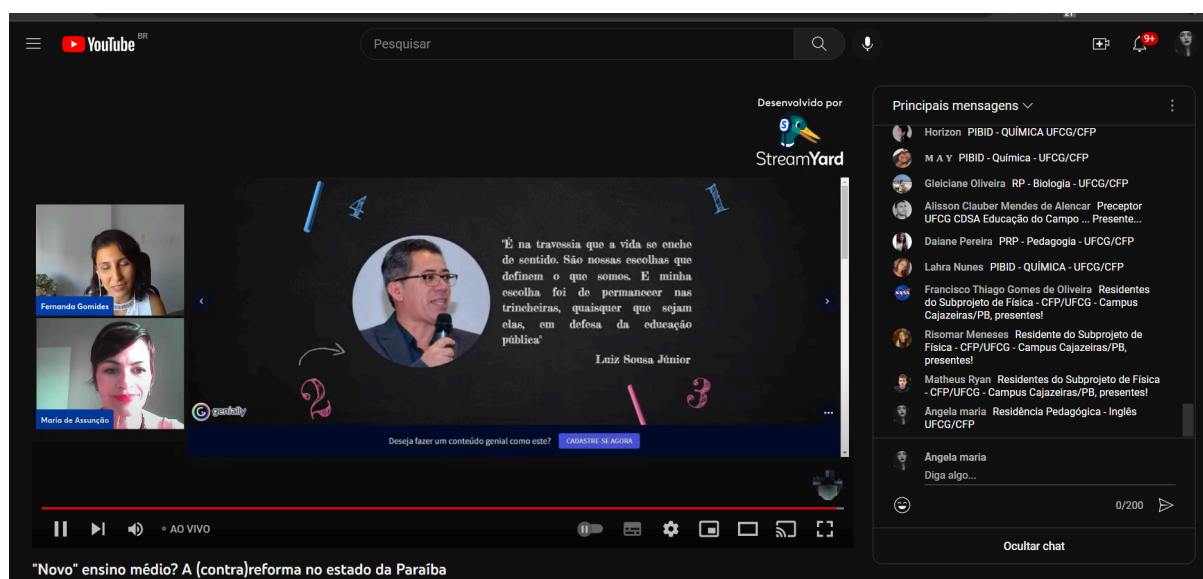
YouTube BR

Pesquisar

9+

Desenvolvido por
StreamYard

4

1

"É na travessia que a vida se enche de sentido. São nossas escolhas que definem o que somos. E minha escolha foi de permanecer nas trincheiras, quaisquer que sejam elas, em defesa da educação pública"

Luiz Sousa Júnior

2

3

genially

Deseja fazer um conteúdo genial como este? CADASTRE-SE AGORA

Fernanda Gomides

Maria de Assunção

• AO VIVO

"Novo" ensino médio? A (contra)reforma no estado da Paraíba

Principais mensagens

Horizon PIBID - QUÍMICA UFCG/CFP

M A Y PIBID - Química - UFCG/CFP

Gleiciane Oliveira RP - Biologia - UFCG/CFP

Alisson Clauber Mendes de Alencar Preceptor UFCG CDSA Educação do Campo ... Presente...

Daiane Pereira PRP - Pedagogia - UFCG/CFP

Lahra Nunes PIBID - QUÍMICA - UFCG/CFP

Francisco Thiago Gomes de Oliveira Residentes do Subprojeto de Física - CFP/UFCG - Campus Cajazeiras/PB, presentes!

Risomar Meneses Residente do Subprojeto de Física - CFP/UFCG - Campus Cajazeiras/PB, presentes!

Matheus Ryan Residentes do Subprojeto de Física - CFP/UFCG - Campus Cajazeiras/PB, presentes!

Ângela maria Residência Pedagógica - Inglês UFCG/CFP

Ângela maria
Diga algo...

0/200

Ocultar chat